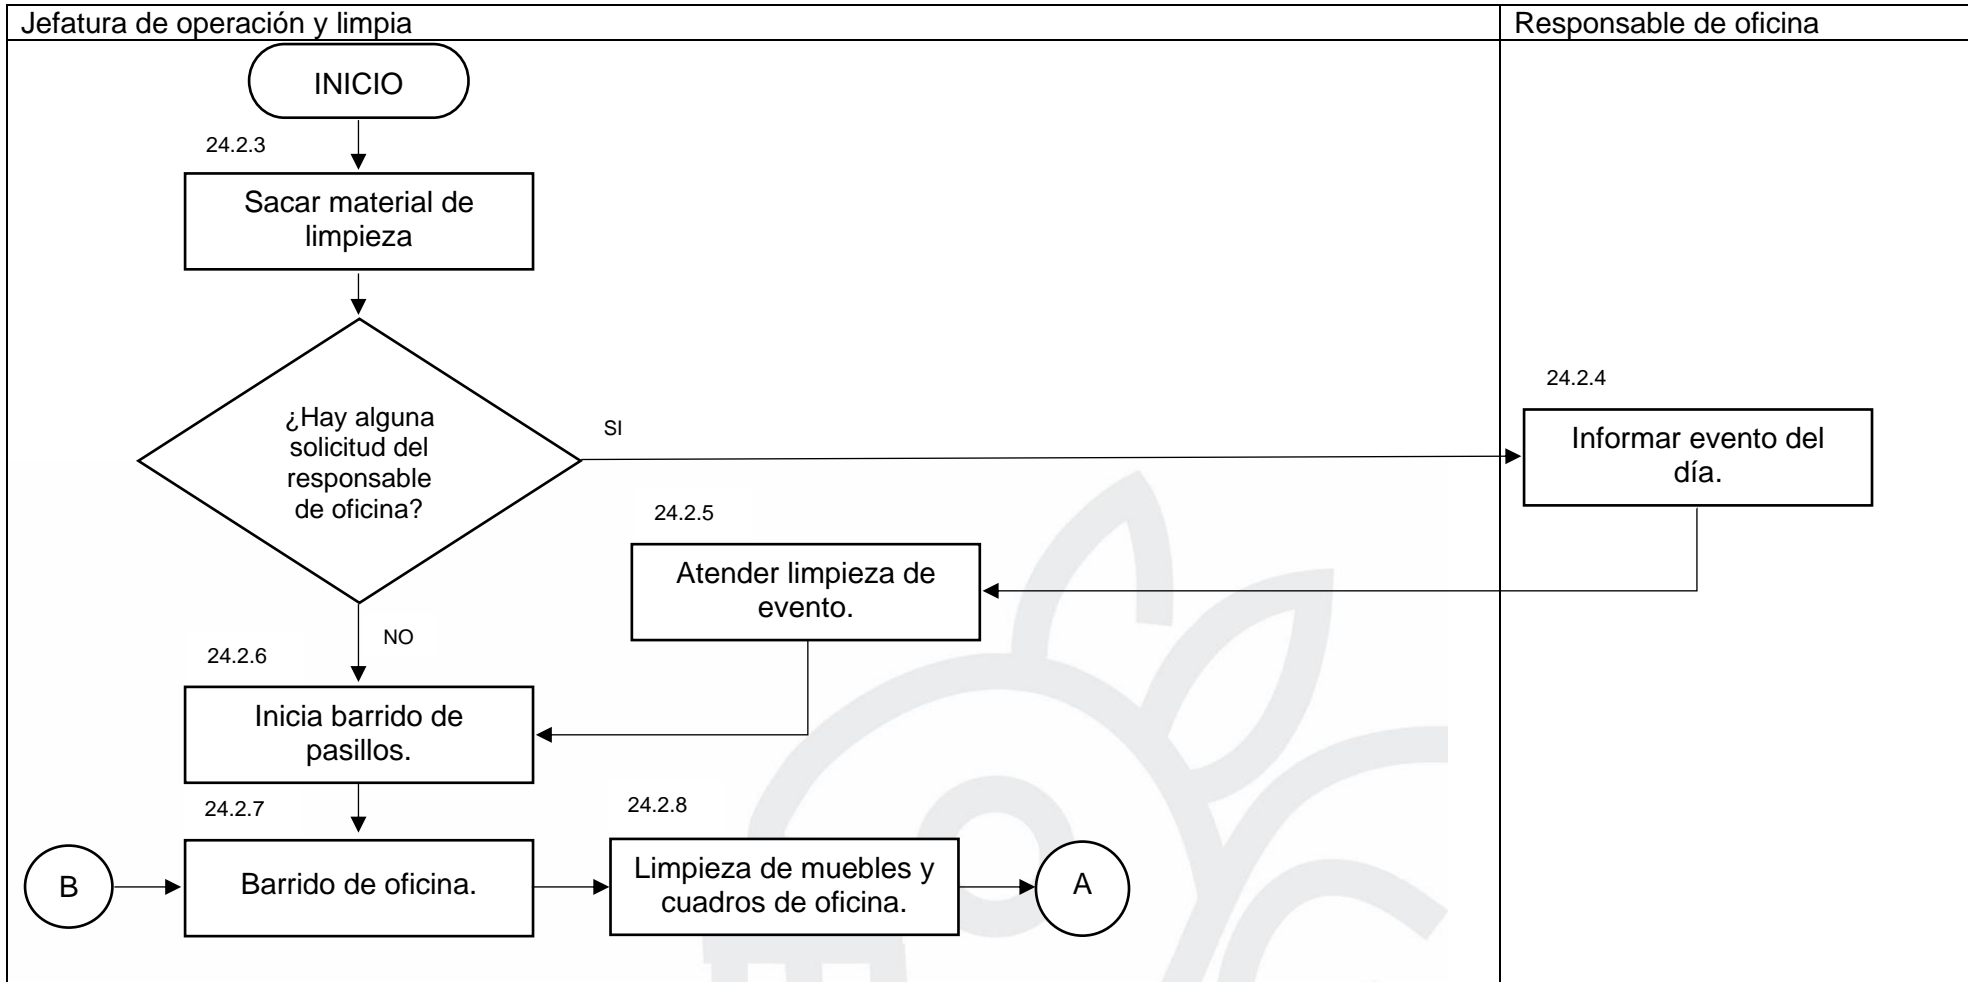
Jefatura de operación y limpia

Responsable de oficina

INICIO

24.2.3

Sacar material de limpieza

¿Hay alguna solicitud del responsable de oficina?

SI

24.2.4

Informar evento del día.

24.2.5

Atender limpieza de evento.

NO

24.2.6

Inicia barrido de pasillos.

24.2.7

24.2.8

B

Barrido de oficina.

Limpieza de muebles y cuadros de oficina.

A